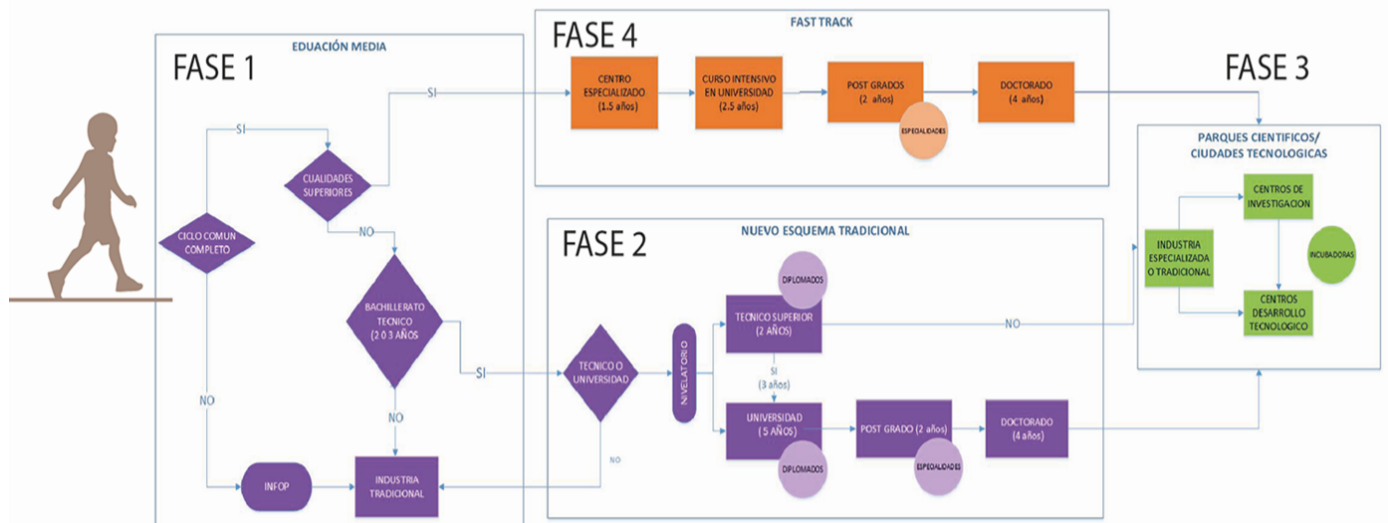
FASE 1

EDUACIÓN MEDIA

SI

CICLO COMUN COMPLETO

CUALIDADES SUPERIORES

NO

BACHILLERATO TECNICO (2 O 3 AÑOS

NO

NO

INFOP

INDUSTRIA TRADICIONAL

FASE 4

FAST TRACK

SI

CENTRO ESPECIALIZADO (1.5 años)

CURSO INTENSIVO EN UNIVERSIDAD (2.5 años)

POST GRADOS (2 años)

ESPECIALIDADES

DOCTORADO (4 años)

FASE 3

PARQUES CIENTIFICOS/ CIUDADES TECNOLOGICAS

INDUSTRIA ESPECIALIZADA O TRADICIONAL

CENTROS DE INVESTIGACION

INCUBADORAS

CENTROS DESARROLLO TECNOLOGICO

FASE 2

NUEVO ESQUEMA TRADICIONAL

SI

TECNICO O UNIVERSIDAD

NO

NIVELATORIO

DIPLOMADOS

TECNICO SUPERIOR (2 AÑOS)

NO

SI (3 años)

UNIVERSIDAD ( 5 AÑOS)

DIPLOMADOS

POST GRADO (2 años)

ESPECIALIDADES

DOCTORADO (4 años)